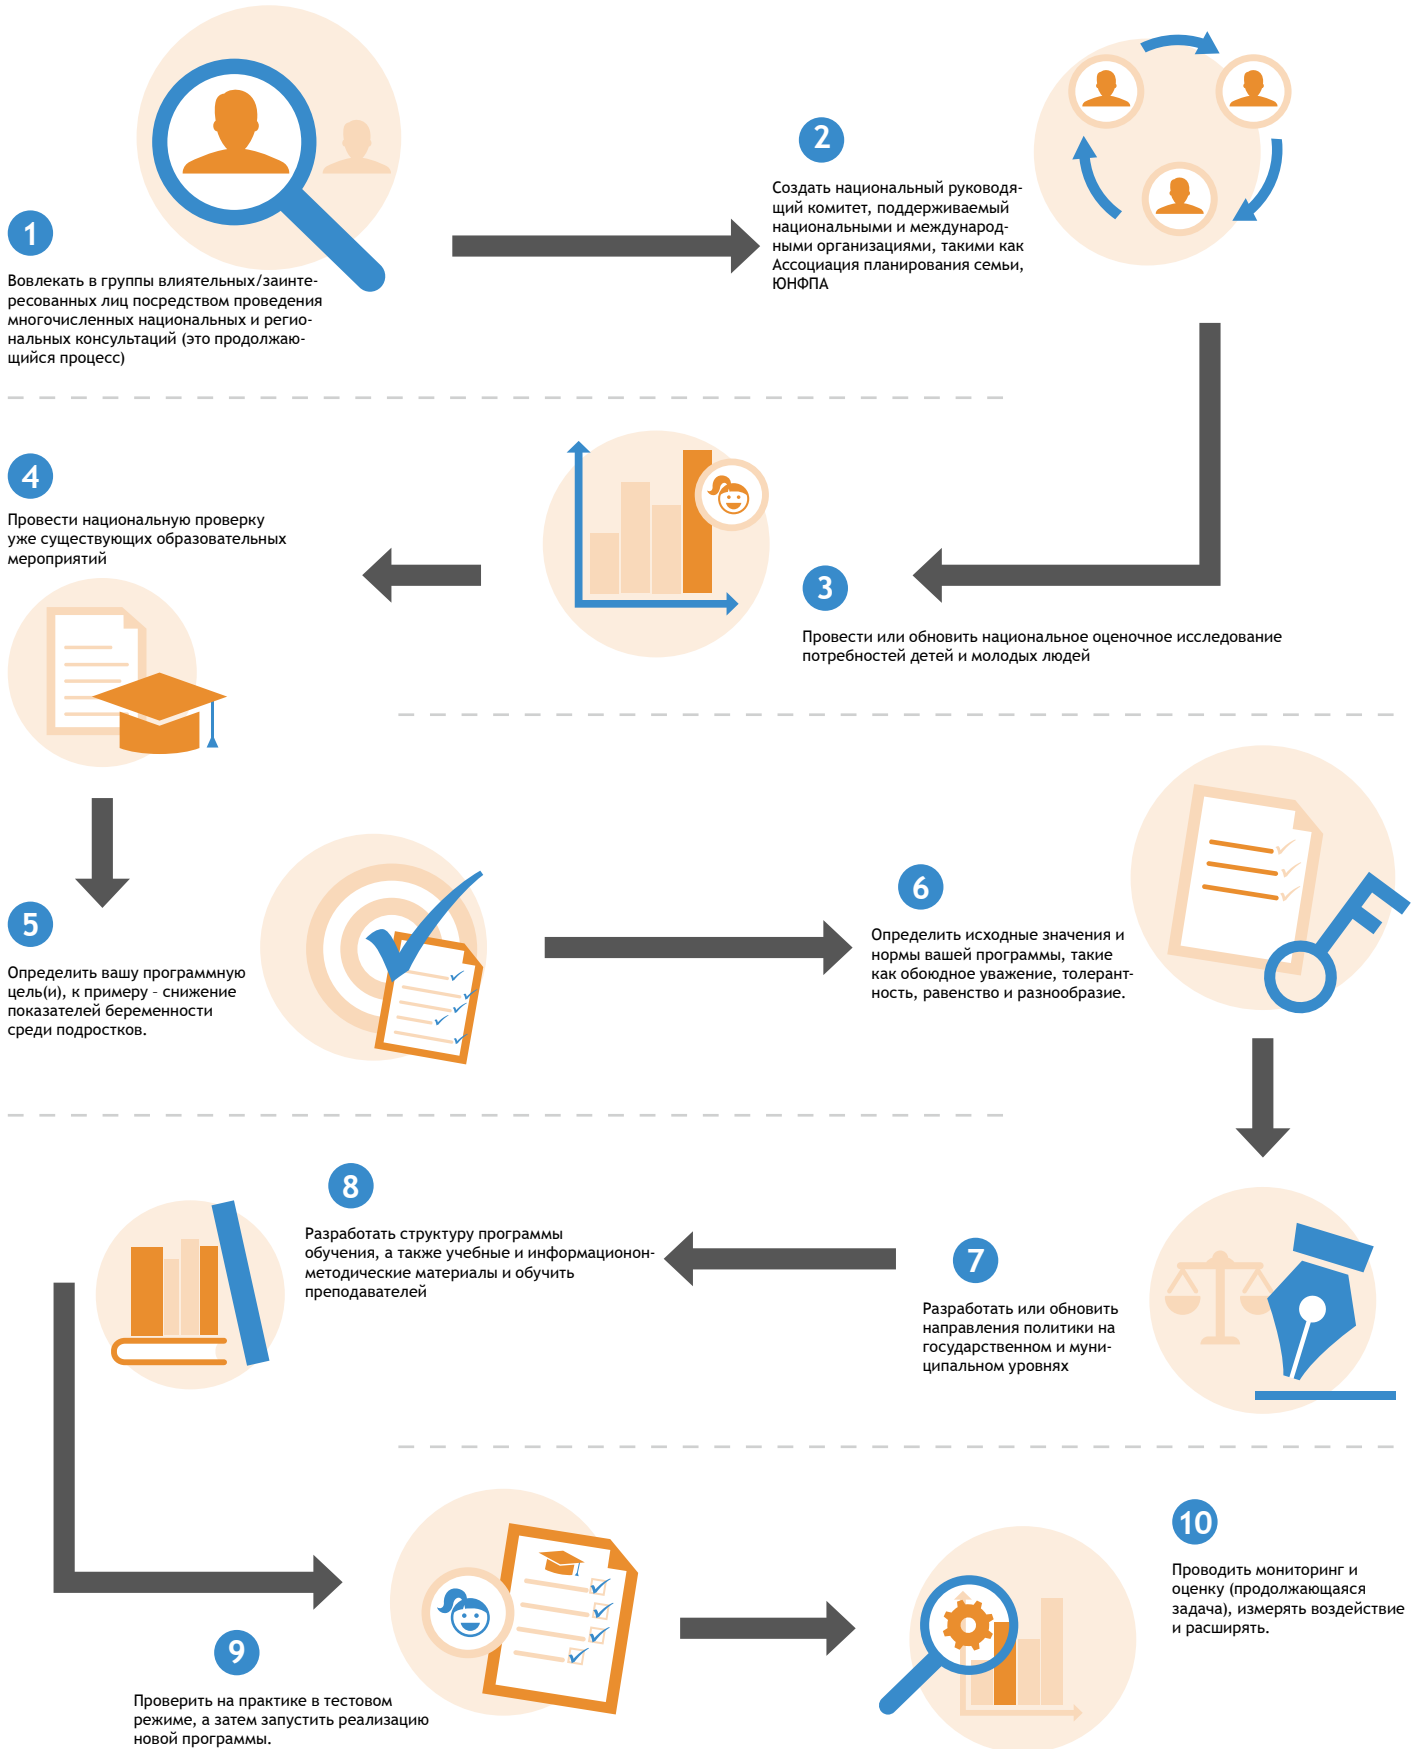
1

Вовлекать в группы влиятельных/заинтересованных лиц посредством проведения многочисленных национальных и региональных консультаций (это продолжающийся процесс)

2

Создать национальный руководящий комитет, поддерживаемый национальными и международными организациями, такими как Ассоциация планирования семьи, ЮНФПА

4

Провести национальную проверку уже существующих образовательных мероприятий

3

Провести или обновить национальное оценочное исследование потребностей детей и молодых людей

5

Определить вашу программную цель(и), к примеру - снижение показателей беременности среди подростков.

6

Определить исходные значения и нормы вашей программы, такие как обоюдное уважение, толерантность, равенство и разнообразие.

8

Разработать структуру программы обучения, а также учебные и информационнон-методические материалы и обучить преподавателей

7

Разработать или обновить направления политики на государственном и муниципальном уровнях

10

Проводить мониторинг и оценку (продолжающаяся задача), измерять воздействие и расширять.

9

Проверить на практике в тестовом режиме, а затем запустить реализацию новой программы.